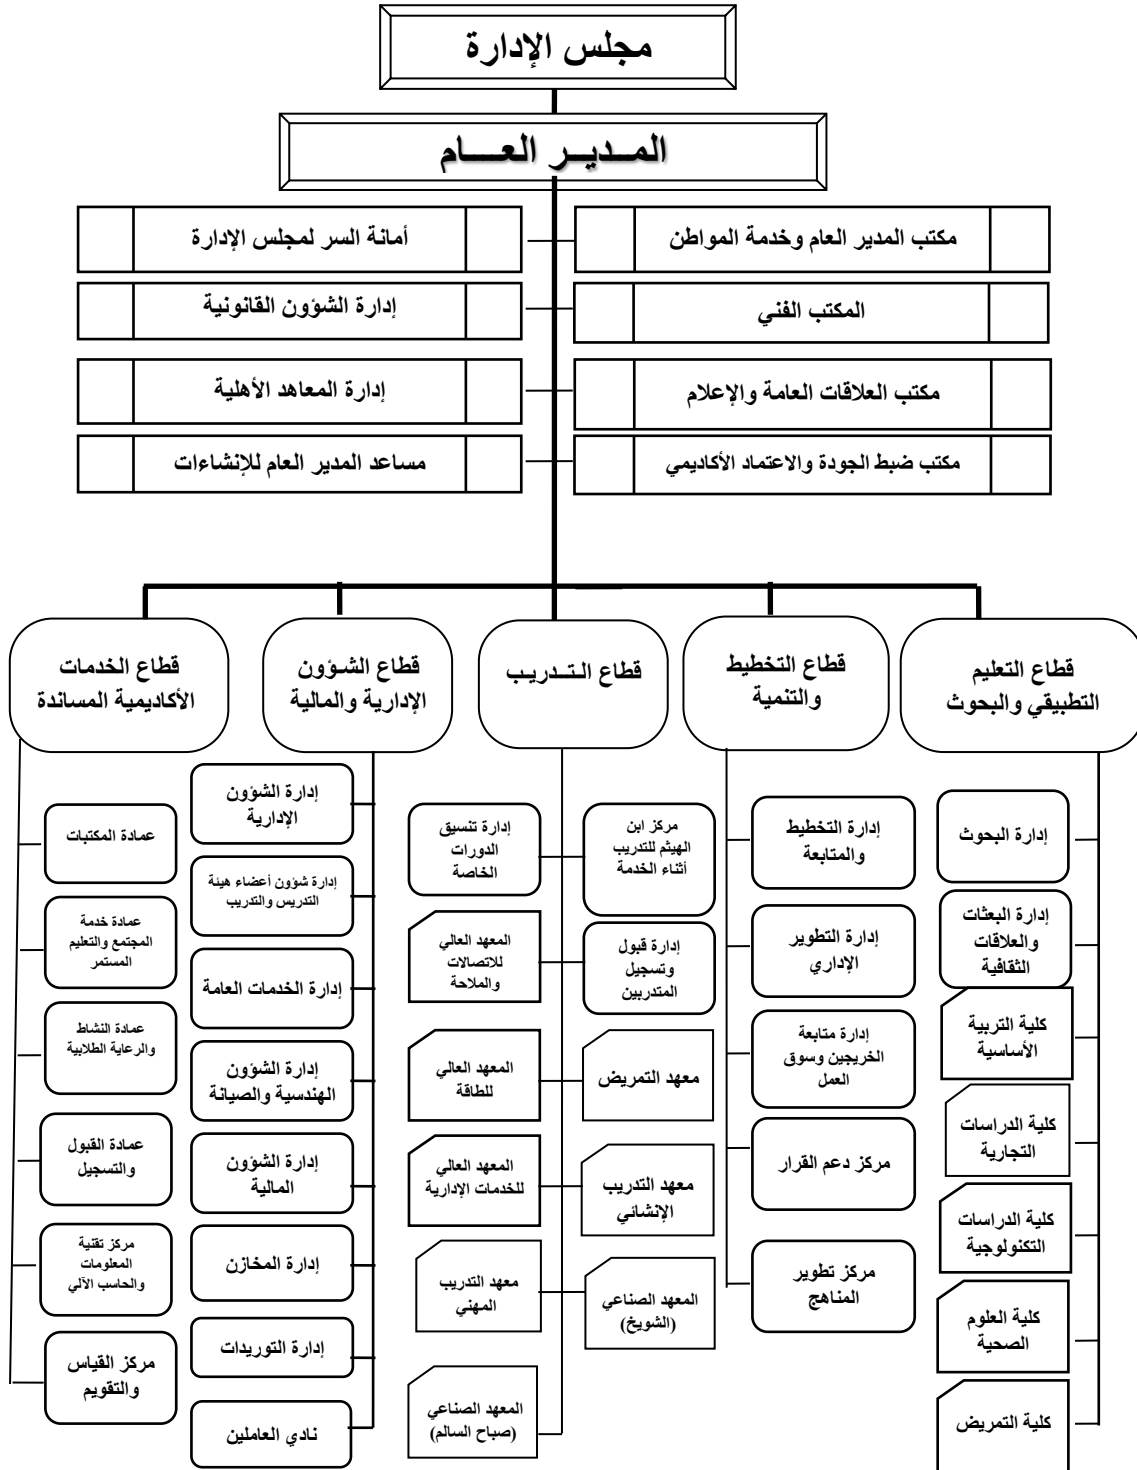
مجلس الإدارة

المـديـر العـــام

مكتب المدير العام وخدمة المواطن

أمانة السر لمجلس الإدارة

المكتب الفني

إدارة الشؤون القانونية

مكتب العلاقات العامة والإعلام

إدارة المعاهد الأهلية

مكتب ضبط الجودة والاعتماد الأكاديمي

مساعد المدير العام للإنشاءات

قطاع التعليم التطبيقي والبحوث

قطاع التخطيط والتنمية

قطاع الـتـدريـب

قطاع الشؤون الإدارية والمالية

قطاع الخدمات الأكاديمية المساندة

إدارة البحوث

إدارة البعثات والعلاقات الثقافية

كلية التربية الأساسية

كلية الدراسات التجارية

كلية الدراسات التكنولوجية

كلية العلوم الصحية

كلية التمريض

إدارة التخطيط والمتابعة

إدارة التطوير الإداري

إدارة متابعة الخريجين وسوق العمل

مركز دعم القرار

مركز تطوير المناهج

مركز ابن الهيثم للتدريب أثناء الخدمة

إدارة قبول وتسجيل المتدربين

معهد التمريض

معهد التدريب الإنشائي

المعهد الصناعي (الشويخ)

إدارة تنسيق الدورات الخاصة

المعهد العالي للاتصالات والملاحة

المعهد العالي للطاقة

المعهد العالي للخدمات الإدارية

معهد التدريب المهني

المعهد الصناعي (صباح السالم)

إدارة الشؤون الإدارية

إدارة شؤون أعضاء هيئة التدريس والتدريب

إدارة الخدمات العامة

إدارة الشؤون الهندسية والصيانة

إدارة الشؤون المالية

إدارة المخازن

إدارة التوريدات

نادي العاملين

عمادة المكتبات

عمادة خدمة المجتمع والتعليم المستمر

عمادة النشاط والرعاية الطلابية

عمادة القبول والتسجيل

مركز تقنية المعلومات والحاسب الآلي

مركز القياس والتقويم